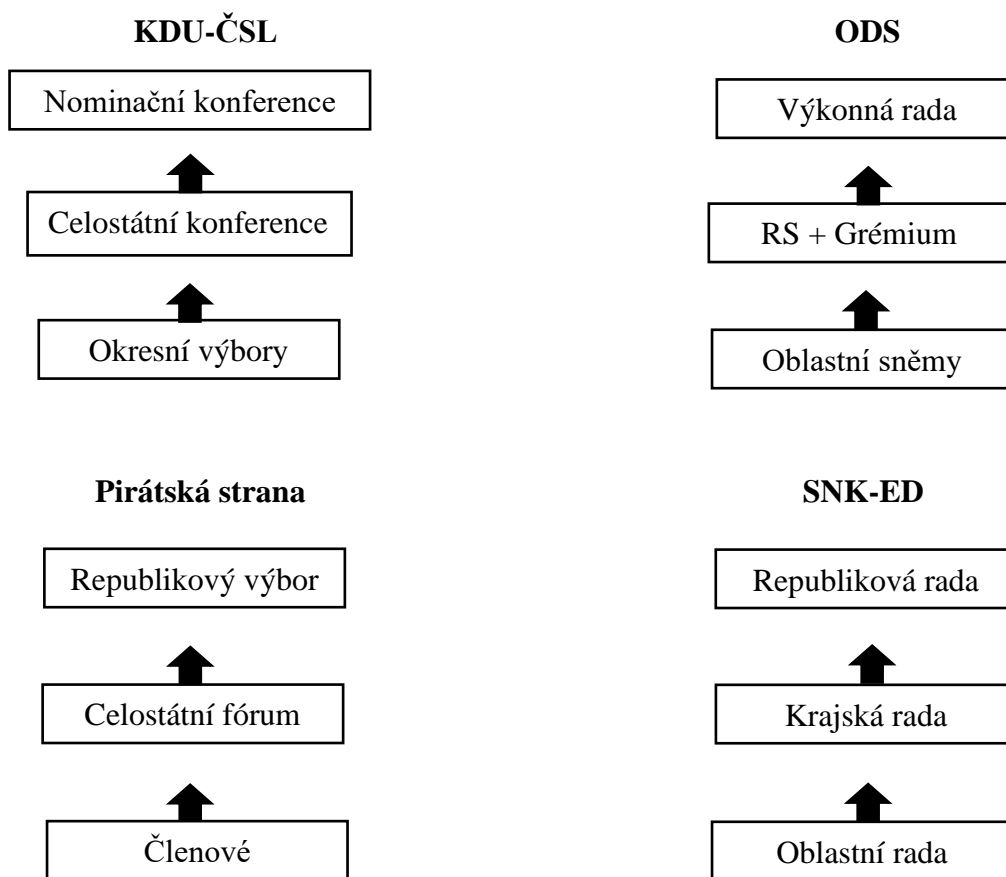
KDU-ČSL

Nominační konference

Celostátní konference

Okresní výbory

ODS

Výkonná rada

RS + Grémium

Oblastní sněmy

Pirátská strana

Republikový výbor

Celostátní fórum

Členové

SNK-ED

Republiková rada

Krajská rada

Oblastní rada